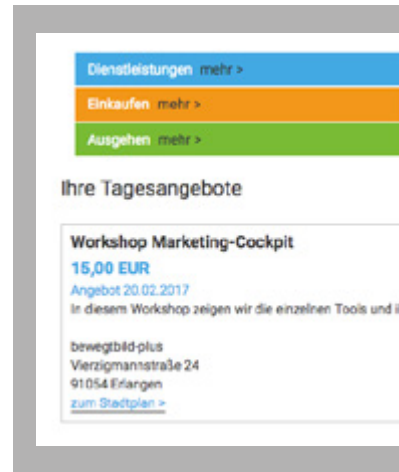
Dienstleistungen mehr >

Einkaufen mehr >

Ausgehen mehr >

Ihre Tagesangebote

Workshop Marketing-Cockpit

15,00 EUR

Angebot 20.02.2017

In diesem Workshop zeigen wir die einzelnen Tools und i

bewegtbild-plus
Vierzigmannstraße 24
91054 Erlangen
zum Stadtplan >